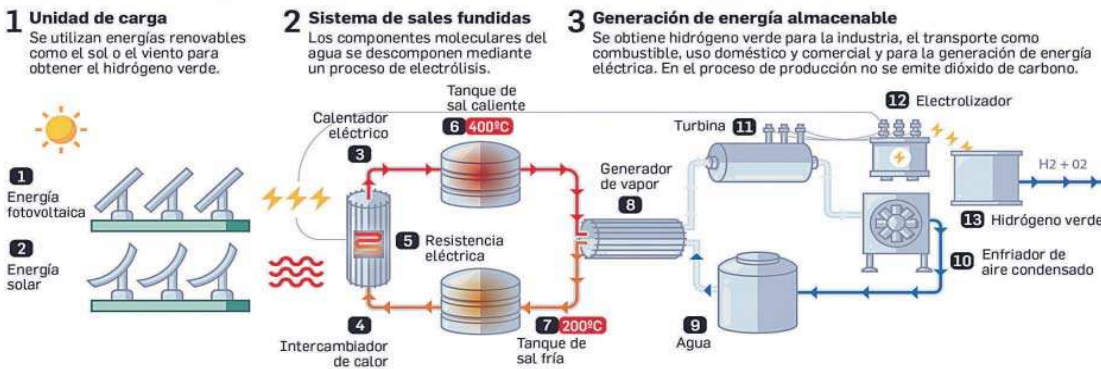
1 Unidad de carga
Se utilizan energías renovables como el sol o el viento para obtener el hidrógeno verde.

2 Sistema de sales fundidas
Los componentes moleculares del agua se descomponen mediante un proceso de electrólisis.

3 Generación de energía almacenable
Se obtiene hidrógeno verde para la industria, el transporte como combustible, uso doméstico y comercial y para la generación de energía eléctrica. En el proceso de producción no se emite dióxido de carbono.

1 Energía fotovoltaica

2 Energía solar

3 Calentador eléctrico

Tanque de sal caliente
6 400ºC

5 Resistencia eléctrica

4 Intercambiador de calor

7 200ºC Tanque de sal fría

Generador de vapor
8

Turbina 11

12 Electrolizador

H2 + O2

13 Hidrógeno verde

10 Enfriador de aire condensado

9 Agua